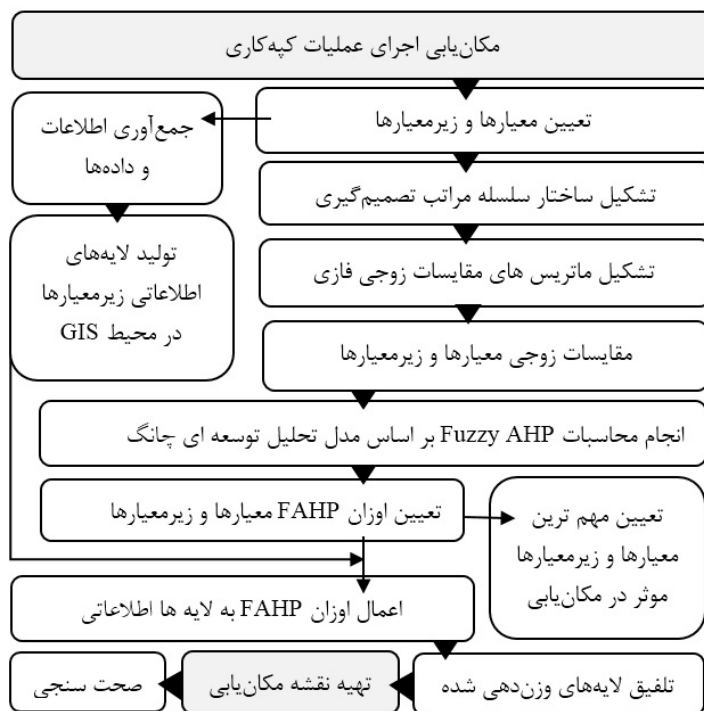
مکان‌یابی اجرای عملیات کپه‌کاری

تعیین معیارها و زیرمعیارها

جمع‌آوری اطلاعات و داده‌ها

تشکیل ساختار سلسله مراتب تصمیم‌گیری

تشکیل ماتریس های مقایسات زوجی فازی

تولید لایه‌های اطلاعاتی زیرمعیارها در محیط GIS

مقایسات زوجی معیارها و زیرمعیارها

انجام محاسبات Fuzzy AHP بر اساس مدل تحلیل توسعه ای چانگ

تعیین اوزان FAHP معیارها و زیرمعیارها

تعیین مهم ترین معیارها و زیرمعیارها موثر در مکان‌یابی

اعمال اوزان FAHP به لایه ها اطلاعاتی

تلفیق لایه‌های وزن‌دهی شده

تهیه نقشه مکان‌یابی

صحت سنجی